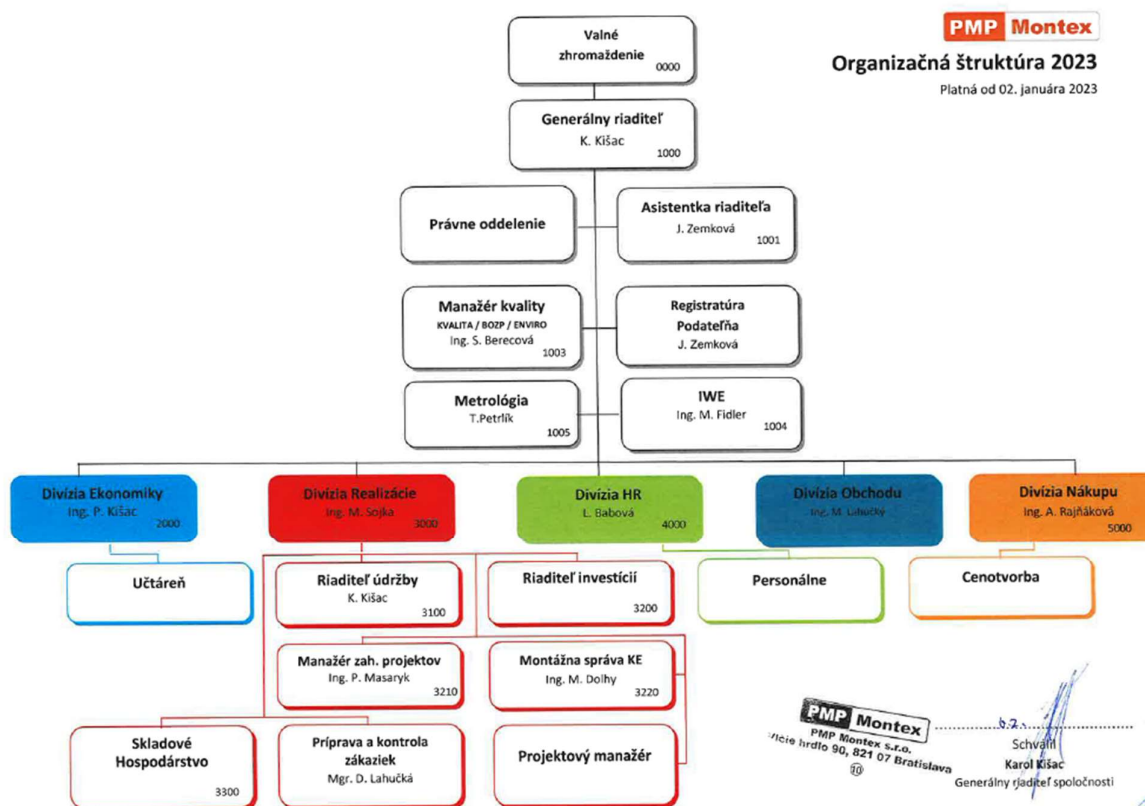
PMP Montex

Organizačná štruktúra 2023

Platná od 02. januára 2023

Valné zhromaždenie
0000

Generálny riaditeľ
K. Kišac
1000

Právne oddelenie

Asistentka riaditeľa
J. Zemková
1001

Manažér kvality
KVALITA / BOZP / ENVIRO
Ing. S. Berecová
1003

Registratúra
Podateľňa
J. Zemková

Metrológia
T.Petrlík
1005

IWE
Ing. M. Fidler
1004

Divízia Ekonomiky
Ing. P. Kišac
2000

Divízia Realizácie
Ing. M. Sojka
3000

Divízia HR
L. Babová
4000

Divízia Obchodu
Ing. M. Lahučký

Divízia Nákupu
Ing. A. Rajňáková
5000

Účtáreň

Riaditeľ údržby
K. Kišac
3100

Riaditeľ investícií
3200

Personálne

Cenotvorba

Manažér zah. projektov
Ing. P. Masaryk
3210

Montážna správa KE
Ing. M. Dolhý
3220

Skladové Hospodárstvo
3300

Príprava a kontrola zákaziek
Mgr. D. Lahučká

Projektový manažér

PMP Montex
PMP Montex s.r.o.
Vlčie hrdlo 90, 821 07 Bratislava
10

Schválil
Karol Kišac
Generálny riaditeľ spoločnosti